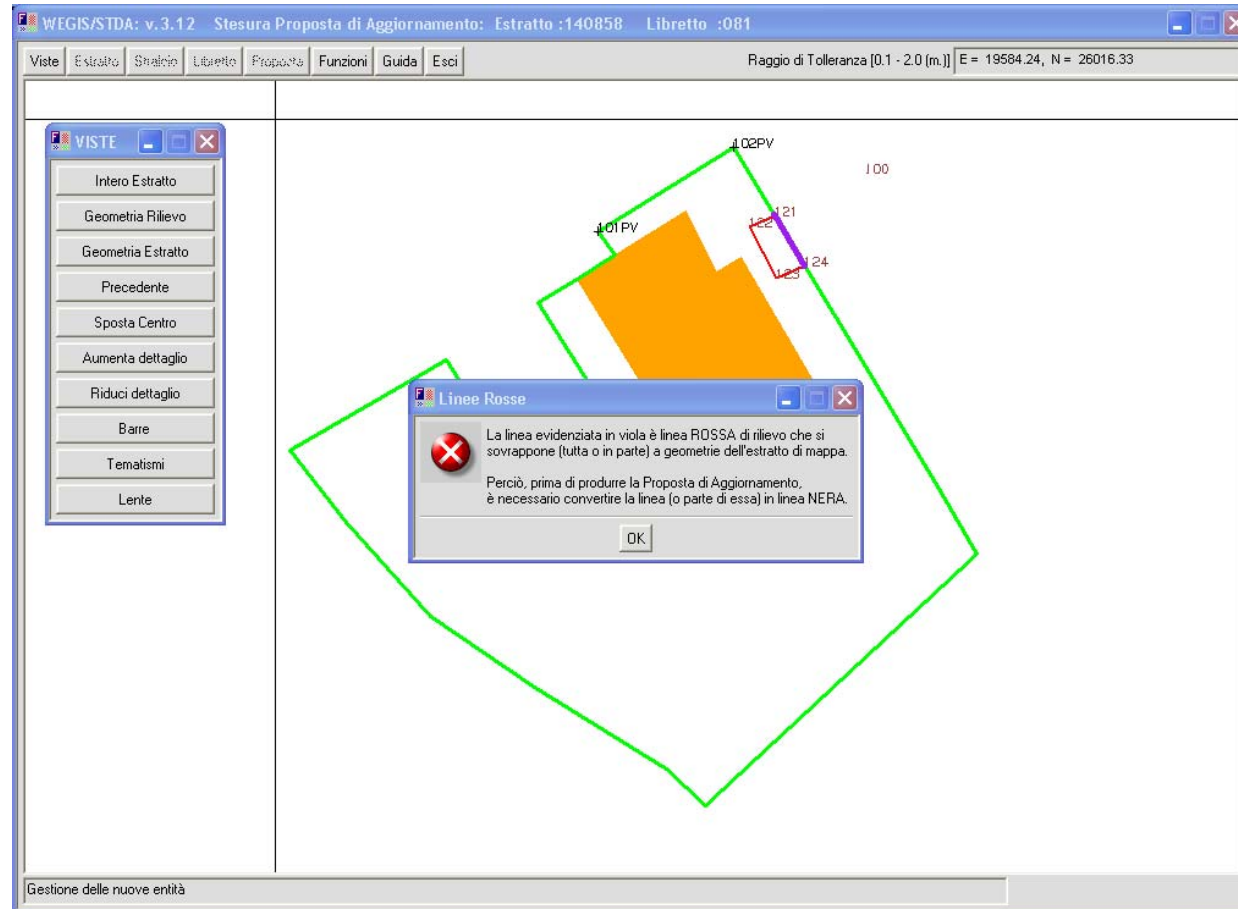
WEGIS/STDA: v.3.12 Stesura Proposta di Aggiornamento: Estratto :140858 Libretto :081

Viste | Estratto | Stralcio | Libretto | Proposta | Funzioni | Guida | Esci

Raggio di Tolleranza [0.1 - 2.0 (m.)] E = 19584.24, N = 26016.33

VISTE

Intero Estratto
Geometria Rilievo
Geometria Estratto
Precedente
Sposta Centro
Aumenta dettaglio
Riduci dettaglio
Barre
Tematismi
Lente

102PV
100
101PV
122
121
124
123

Linee Rosse

La linea evidenziata in viola è linea ROSSA di rilievo che si sovrappone (tutta o in parte) a geometrie dell'estratto di mappa.

Perciò, prima di produrre la Proposta di Aggiornamento, è necessario convertire la linea (o parte di essa) in linea NERA.

OK

Gestione delle nuove entità